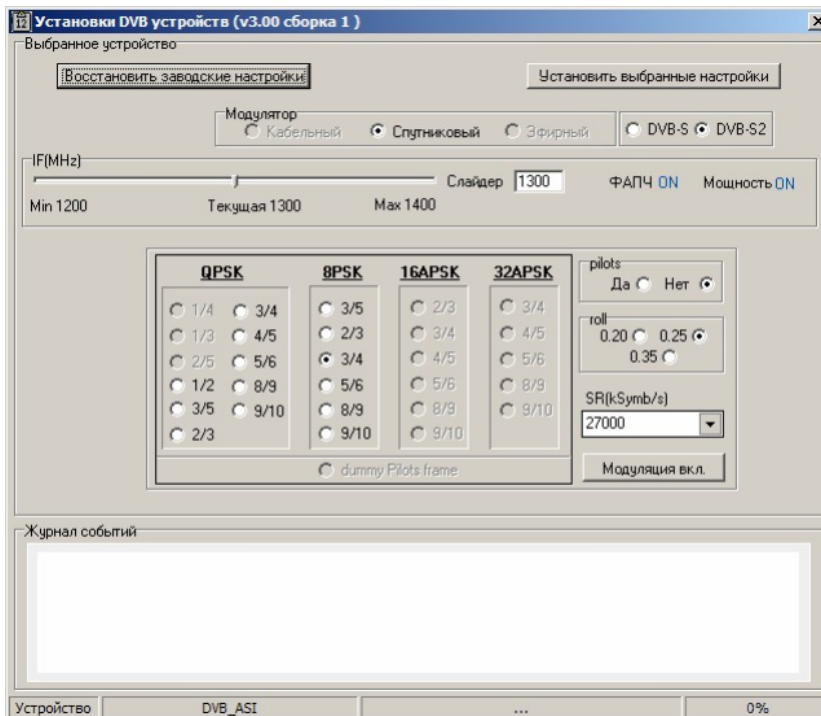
Установки DVB устройств (v3.00 сборка 1 )

Выбранное устройство

Восстановить заводские настройки

Установить выбранные настройки

Модулятор
Кабельный
Спутниковый
Эфирный

DVB-S
DVB-S2

IF(MHz)
Слайдер 1300
ФАПЧ ON
Мощность ON
Min 1200
Текущая 1300
Max 1400

QPSK
1/4
3/4
1/3
4/5
2/5
5/6
1/2
8/9
3/5
9/10
2/3

8PSK
3/5
2/3
3/4
5/6
8/9
9/10

16APSK
2/3
3/4
4/5
5/6
8/9
9/10

32APSK
3/4
4/5
5/6
8/9
9/10

dummy Pilots frame

pilots
Да
Нет

roll
0.20
0.25
0.35

SR(kSymb/s)
27000

Модуляция вкл.

Журнал событий

Устройство
DVB_ASI
...
0%